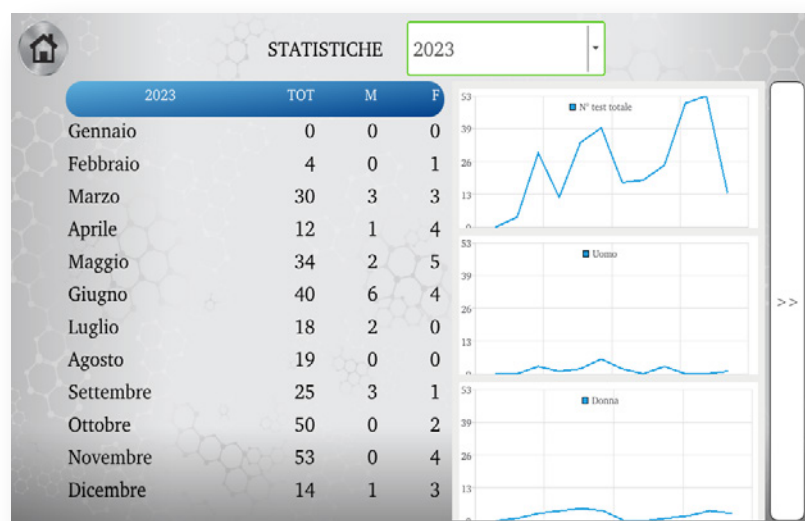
STATISTICHE 2023

| 2023 | TOT | M | F |
|---|---|---|---|
| Gennaio | 0 | 0 | 0 |
| Febbraio | 4 | 0 | 1 |
| Marzo | 30 | 3 | 3 |
| Aprile | 12 | 1 | 4 |
| Maggio | 34 | 2 | 5 |
| Giugno | 40 | 6 | 4 |
| Luglio | 18 | 2 | 0 |
| Agosto | 19 | 0 | 0 |
| Settembre | 25 | 3 | 1 |
| Ottobre | 50 | 0 | 2 |
| Novembre | 53 | 0 | 4 |
| Dicembre | 14 | 1 | 3 |

53
39
26
13
0
N° test totale

53
39
26
13
0
Uomo

53
39
26
13
0
Donna

>>